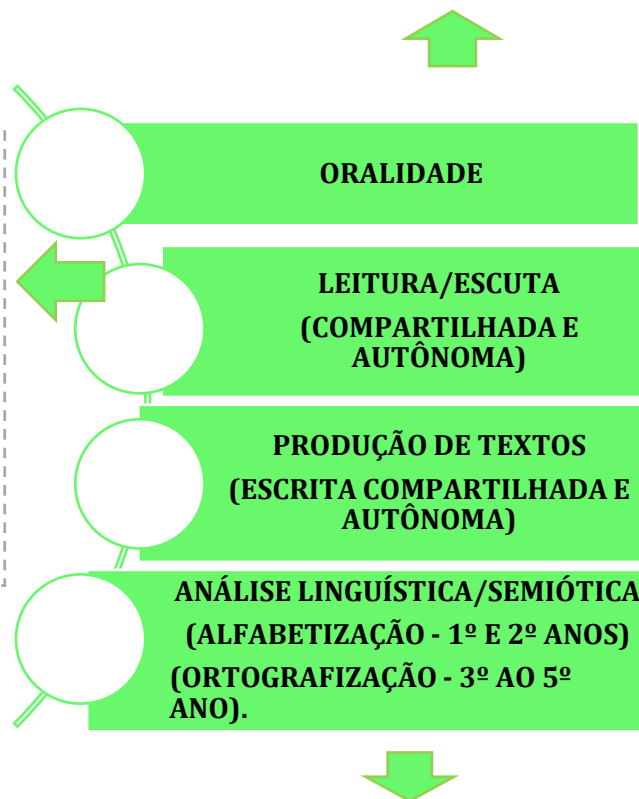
ORALIDADE

LEITURA/ESCUTA

(COMPARTILHADA E AUTÔNOMA)

PRODUÇÃO DE TEXTOS

(ESCRITA COMPARTILHADA E AUTÔNOMA)

ANÁLISE LINGUÍSTICA/SEMIÓTICA

(ALFABETIZAÇÃO - 1º E 2º ANOS)

(ORTOGRAFIZAÇÃO - 3º AO 5º ANO).